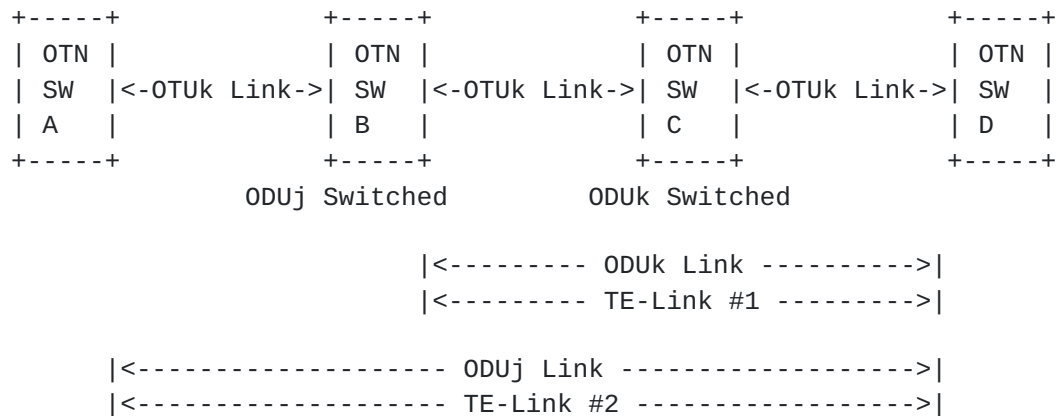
+-----+               +-----+               +-----+               +-----+
| OTN |               | OTN |               | OTN |               | OTN |
| SW  |<-OTUk Link->| SW  |<-OTUk Link->| SW  |<-OTUk Link->| SW  |
| A   |               | B   |               | C   |               | D   |
+-----+               +-----+               +-----+               +-----+
            ODUj Switched          ODUk Switched

                          |<--------- ODUk Link ---------->|
                          |<--------- TE-Link #1 --------->|

      |<------------------- ODUj Link ------------------->|
      |<------------------- TE-Link #2 ------------------>|